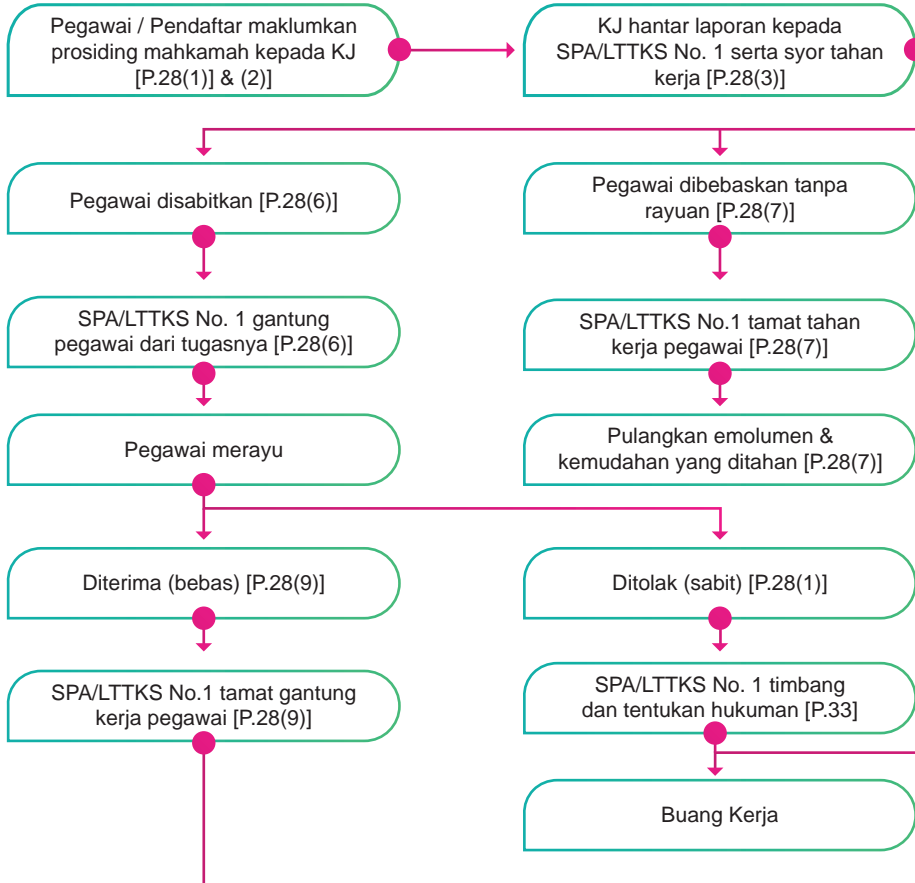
Pegawai / Pendaftar maklumkan prosiding mahkamah kepada KJ [P.28(1)] & (2)]

KJ hantar laporan kepada SPA/LTTKS No. 1 serta syor tahan kerja [P.28(3)]

Pegawai disabitkan [P.28(6)]

Pegawai dibebaskan tanpa rayuan [P.28(7)]

SPA/LTTKS No. 1 gantung pegawai dari tugasnya [P.28(6)]

SPA/LTTKS No.1 tamat tahan kerja pegawai [P.28(7)]

Pegawai merayu

Pulangkan emolumen & kemudahan yang ditahan [P.28(7)]

Diterima (bebas) [P.28(9)]

Ditolak (sabit) [P.28(1)]

SPA/LTTKS No.1 tamat gantung kerja pegawai [P.28(9)]

SPA/LTTKS No. 1 timbang dan tentukan hukuman [P.33]

Buang Kerja